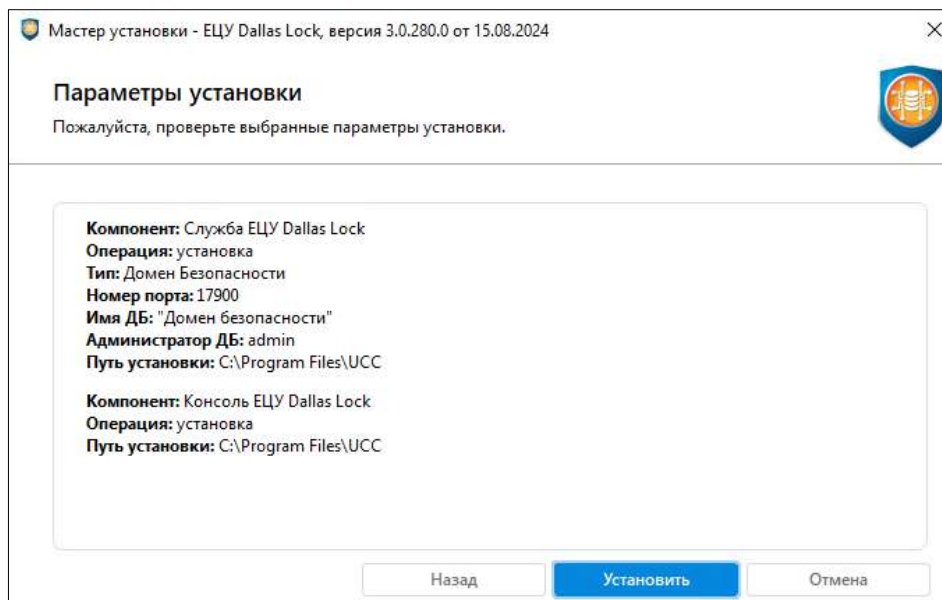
Мастер установки - ЕЦУ Dallas Lock, версия 3.0.280.0 от 15.08.2024

Параметры установки

Пожалуйста, проверьте выбранные параметры установки.

Компонент: Служба ЕЦУ Dallas Lock
Операция: установка
Тип: Домен Безопасности
Номер порта: 17900
Имя ДБ: "Домен безопасности"
Администратор ДБ: admin
Путь установки: C:\Program Files\UCC

Компонент: Консоль ЕЦУ Dallas Lock
Операция: установка
Путь установки: C:\Program Files\UCC

Назад | Установить | Отмена